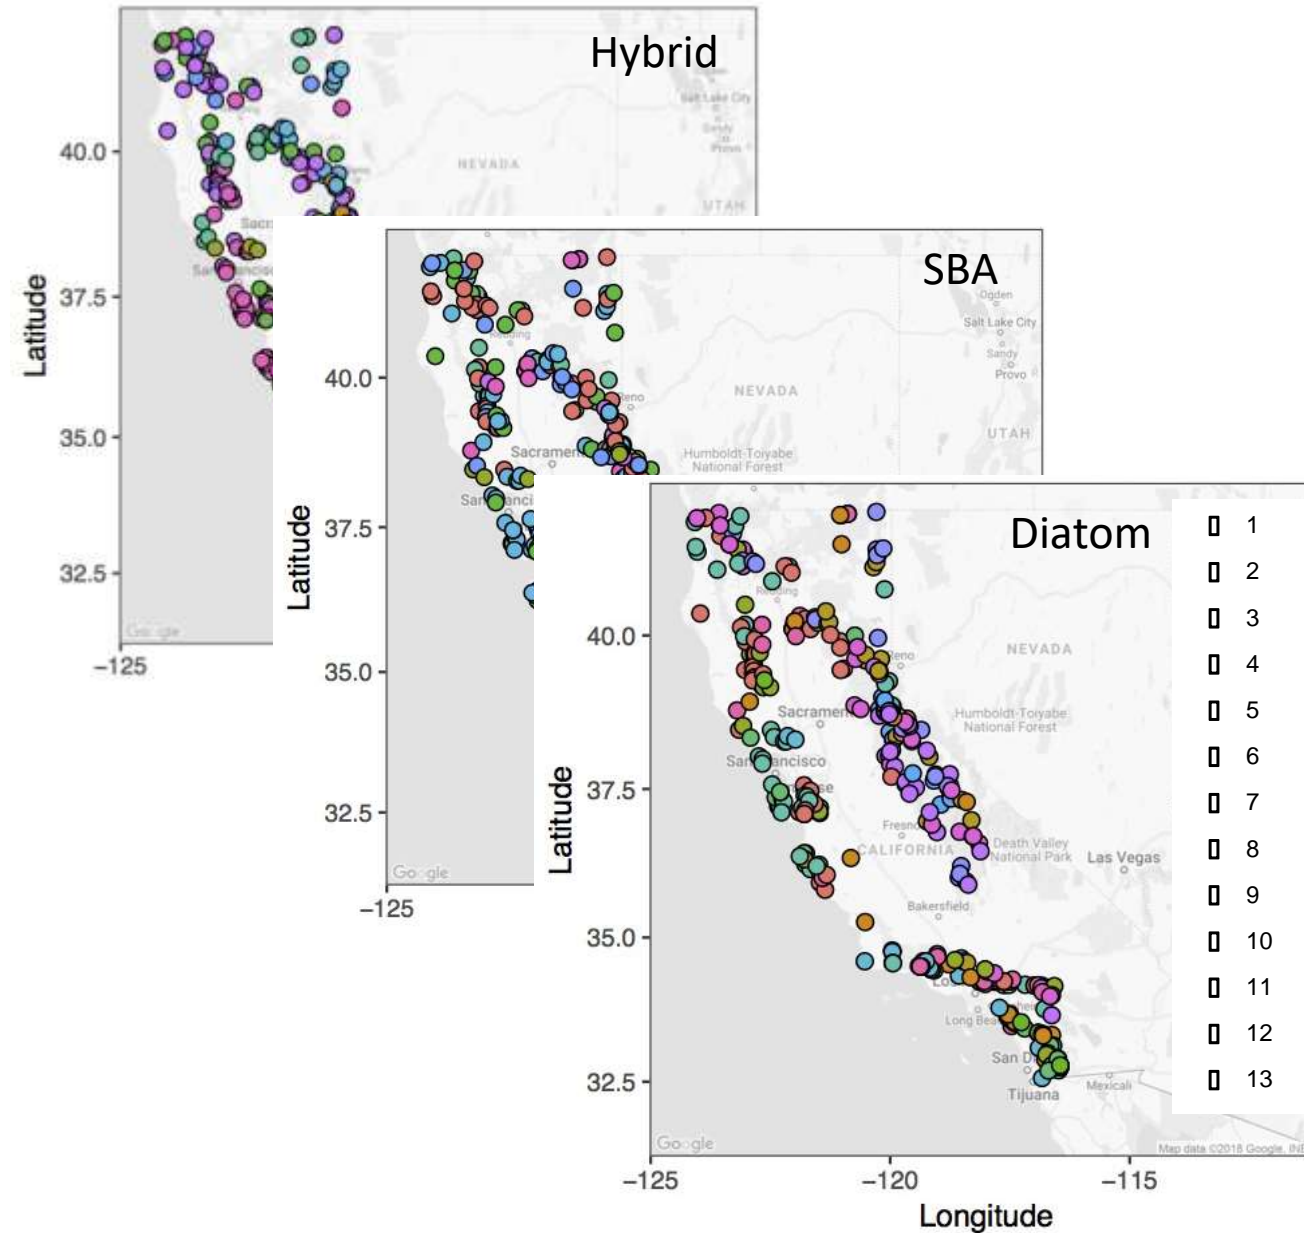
Hybrid

Latitude

40.0

37.5

35.0

32.5

−125

NEVADA

UTAH

Salt Lake City

Sandy

Provo

Google

SBA

Ogden

Salt Lake City

Sandy

Provo

NEVADA

UTAH

Reno

Sacramento

Humboldt-Toiyabe National Forest

San Francisco

Latitude

40.0

37.5

35.0

32.5

−125

Google

Diatom

1
2
3
4
5
6
7
8
9
10
11
12
13

NEVADA

Reno

Sacramento

Humboldt-Toiyabe National Forest

San Francisco

Fresno

CALIFORNIA

Death Valley National Park

Las Vegas

Bakersfield

Long Beach

San Diego

Tijuana

Mexicali

Latitude

40.0

37.5

35.0

32.5

−125

−120

−115

Longitude

Google

Map data ©2018 Google, INEGI